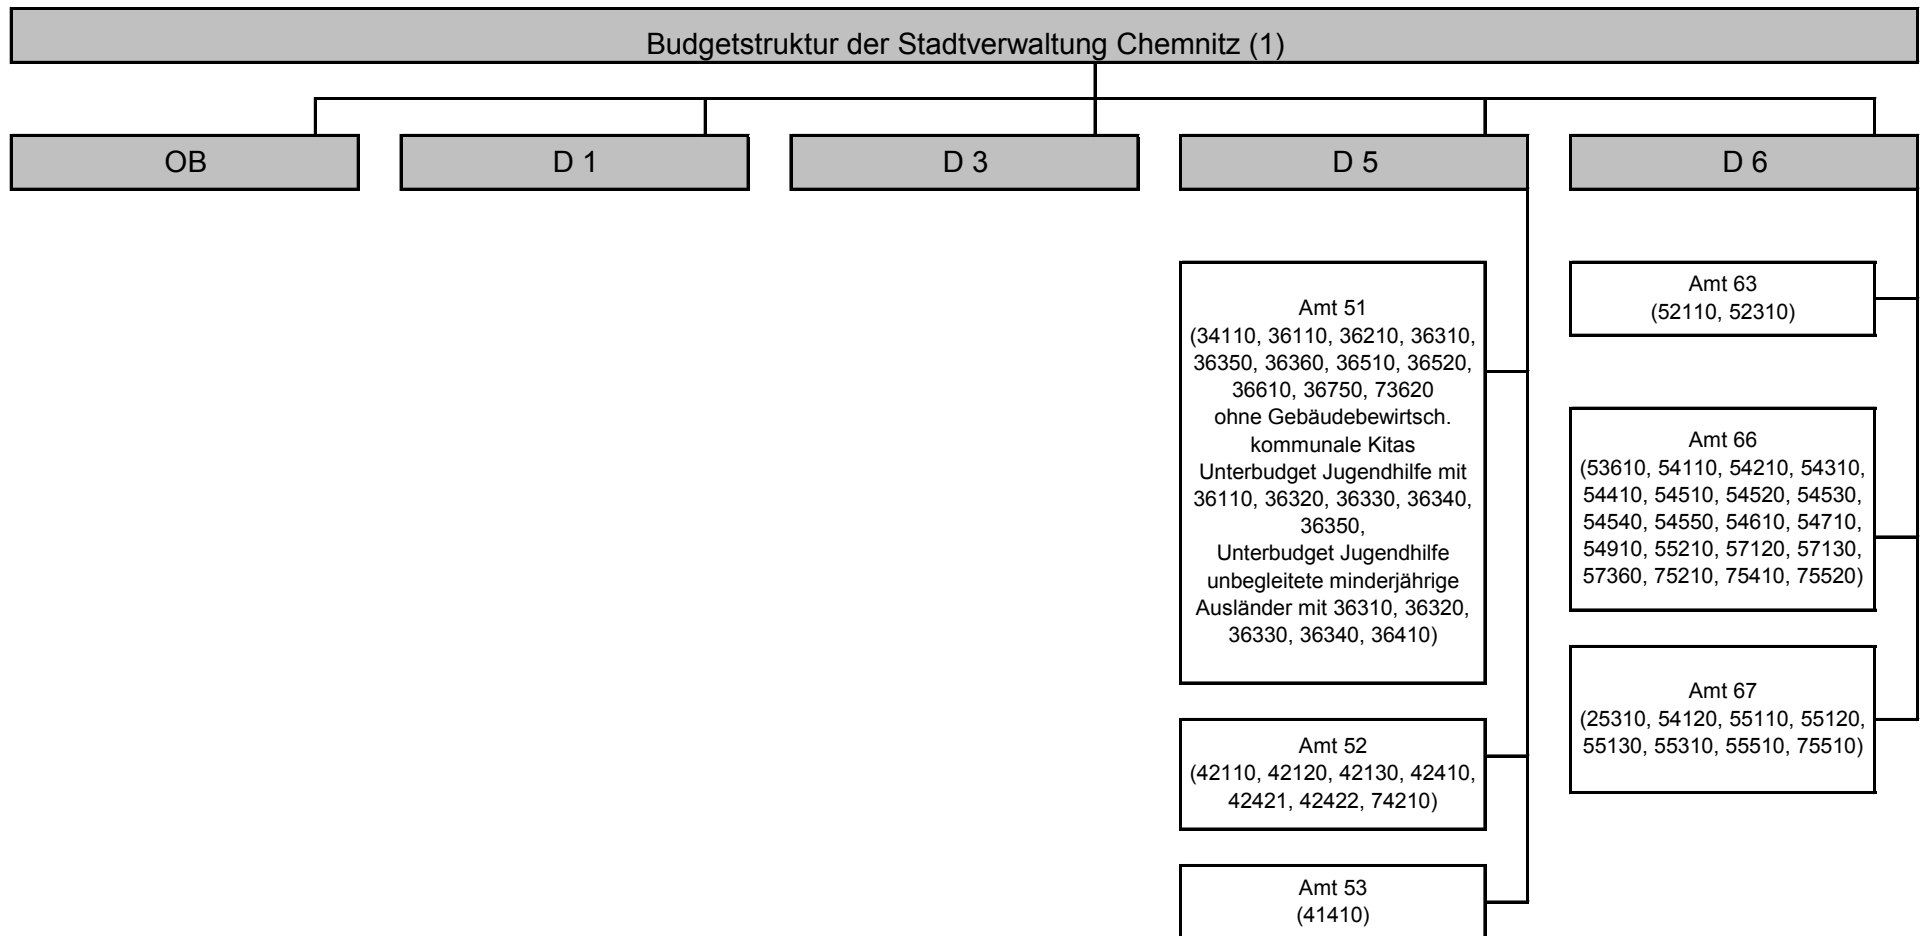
Budgetstruktur der Stadtverwaltung Chemnitz (1)

OB

D 1

D 3

D 5

D 6

Amt 51
(34110, 36110, 36210, 36310, 36350, 36360, 36510, 36520, 36610, 36750, 73620
ohne Gebäudebewirtsch.
kommunale Kitas
Unterbudget Jugendhilfe mit 36110, 36320, 36330, 36340, 36350,
Unterbudget Jugendhilfe unbegleitete minderjährige Ausländer mit 36310, 36320, 36330, 36340, 36410)

Amt 52
(42110, 42120, 42130, 42410, 42421, 42422, 74210)

Amt 53
(41410)

Amt 63
(52110, 52310)

Amt 66
(53610, 54110, 54210, 54310, 54410, 54510, 54520, 54530, 54540, 54550, 54610, 54710, 54910, 55210, 57120, 57130, 57360, 75210, 75410, 75520)

Amt 67
(25310, 54120, 55110, 55120, 55130, 55310, 55510, 75510)